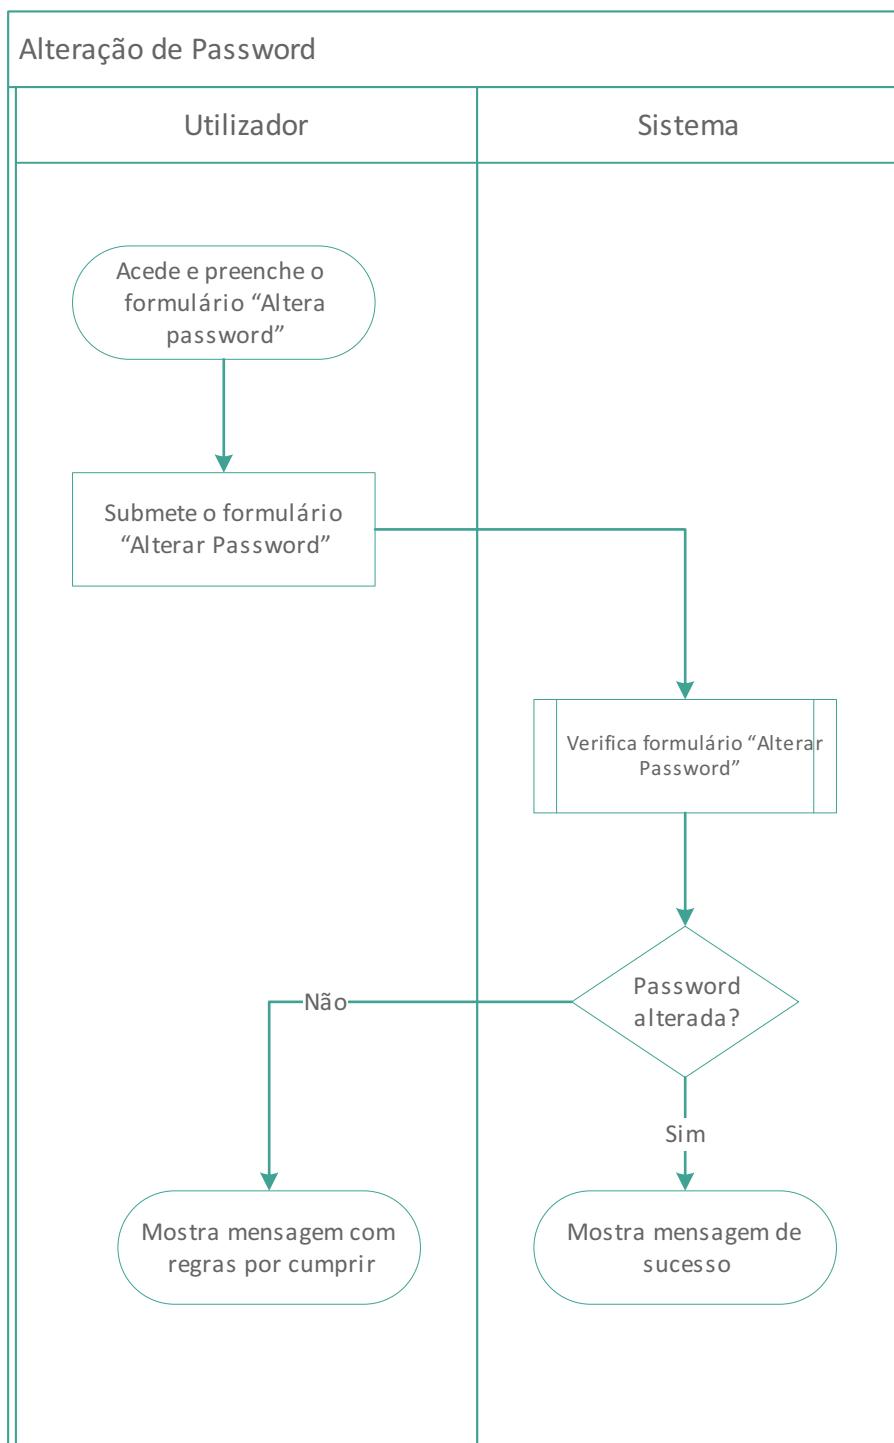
Alteração de Password

Utilizador

Sistema

Acede e preenche o formulário “Altera password”

Submete o formulário “Alterar Password”

Verifica formulário “Alterar Password”

Password alterada?

Não

Sim

Mostra mensagem com regras por cumprir

Mostra mensagem de sucesso